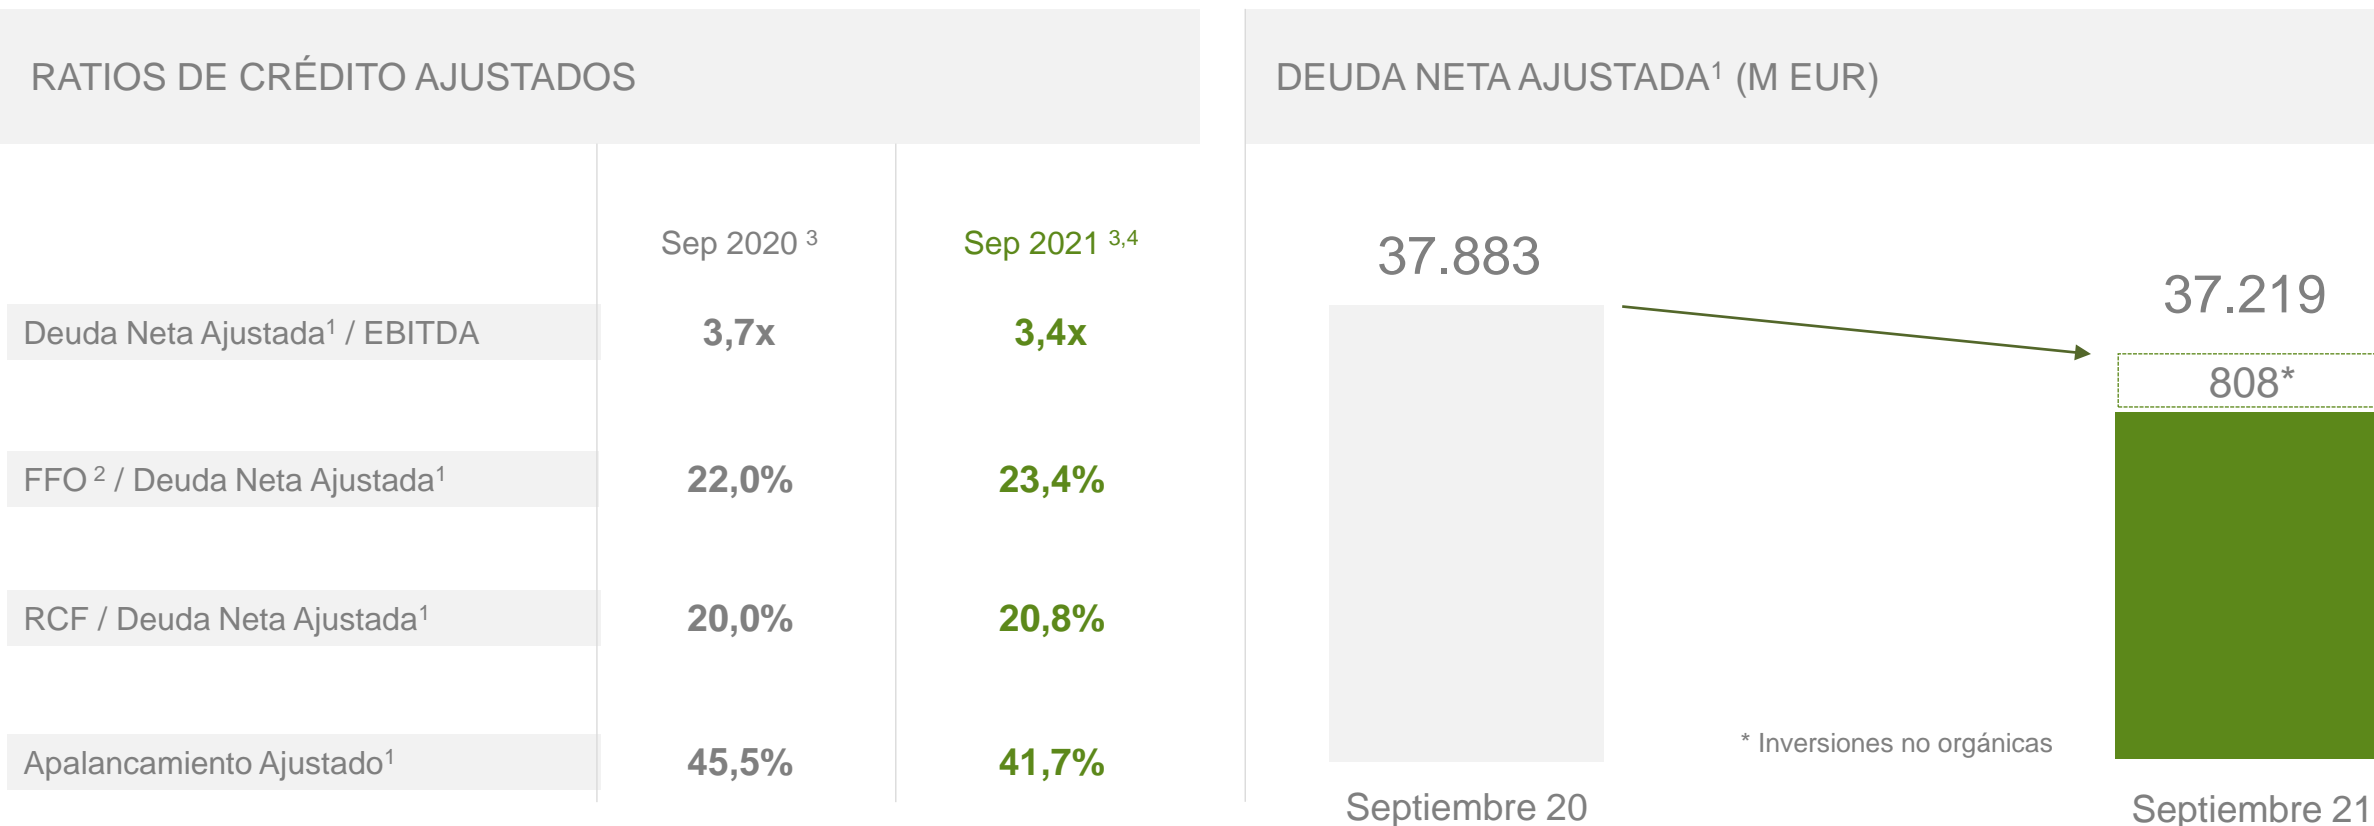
RATIOS DE CRÉDITO AJUSTADOS

| | Sep 2020 $^{3}$ | Sep 2021 $^{3,4}$ |
|---|---|---|
| Deuda Neta Ajustada$^{1}$ / EBITDA | 3,7x | 3,4x |
| FFO $^{2}$ / Deuda Neta Ajustada$^{1}$ | 22,0% | 23,4% |
| RCF / Deuda Neta Ajustada$^{1}$ | 20,0% | 20,8% |
| Apalancamiento Ajustado$^{1}$ | 45,5% | 41,7% |

DEUDA NETA AJUSTADA$^{1}$ (M EUR)

37.883

37.219

808*

* Inversiones no orgánicas

Septiembre 20

Septiembre 21